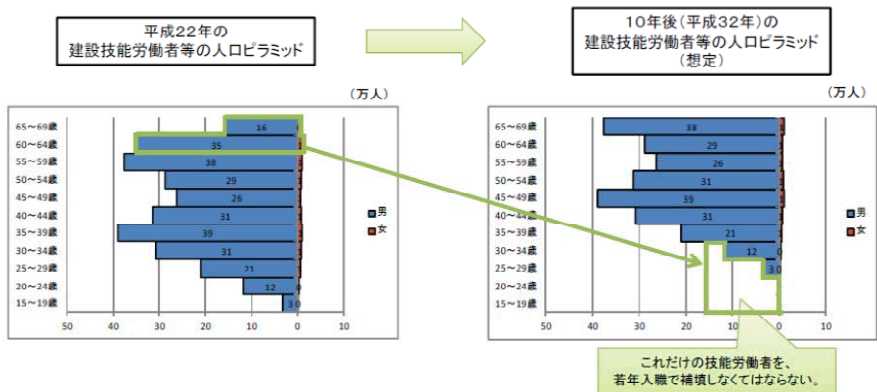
平成22年の
建設技能労働者等の人口ピラミッド

10年後（平成32年）の
建設技能労働者等の人口ピラミッド
（想定）

（万人）

65～69歳
60～64歳
55～59歳
50～54歳
45～49歳
40～44歳
35～39歳
30～34歳
25～29歳
20～24歳
15～19歳

16
35
38
29
26
31
39
31
21
12
3
0

男
女

50
40
30
20
10
0
10

（万人）

65～69歳
60～64歳
55～59歳
50～54歳
45～49歳
40～44歳
35～39歳
30～34歳
25～29歳
20～24歳
15～19歳

38
29
26
31
39
31
21
12
3
0

男
女

50
40
30
20
10
0
10

これだけの技能労働者を、
若年入職で補填しなくてはならない。